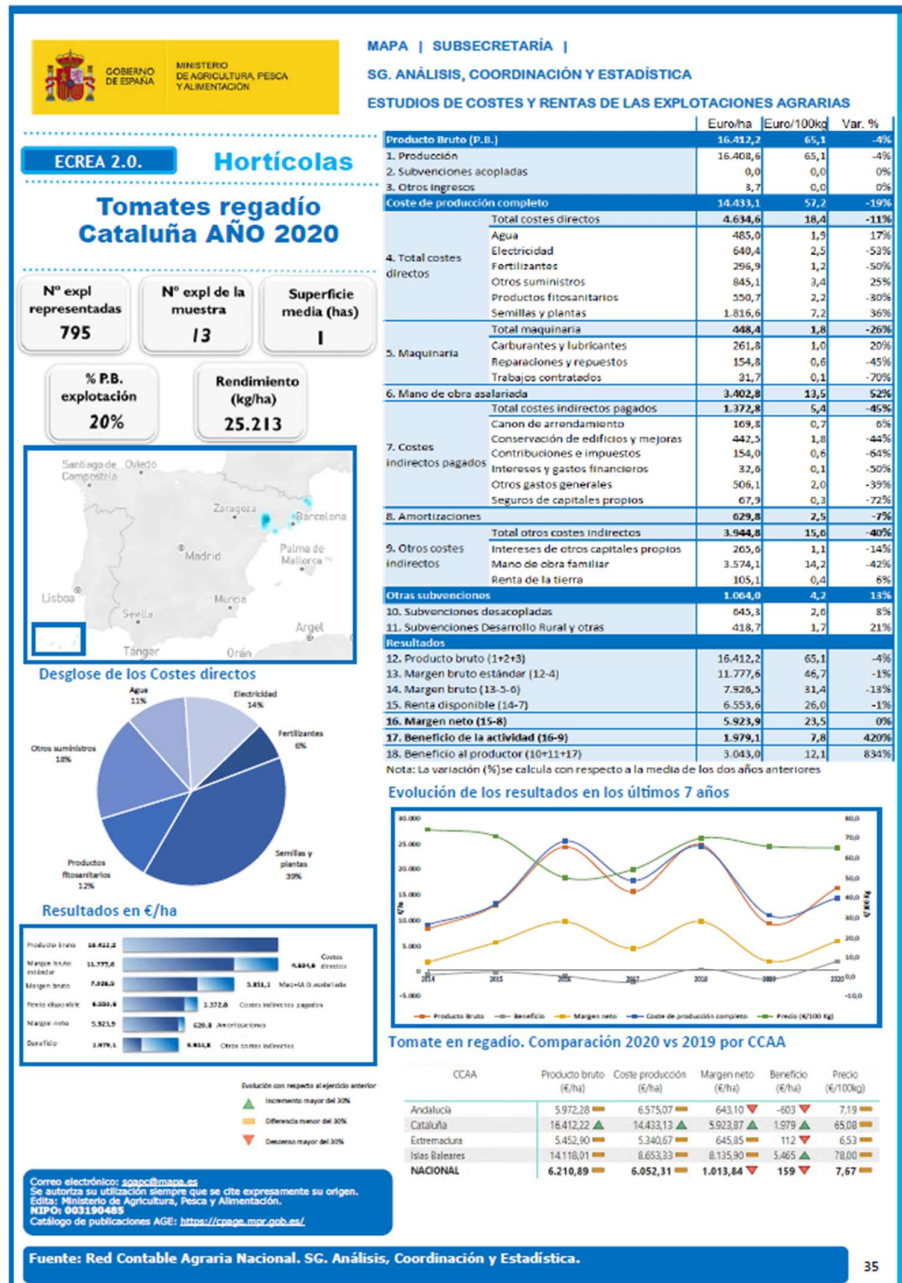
GOBIERNO DE ESPAÑA | MINISTERIO DE AGRICULTURA, PESCA Y ALIMENTACIÓN

MAPA | SUBSECRETARÍA |
SG. ANÁLISIS, COORDINACIÓN Y ESTADÍSTICA
ESTUDIOS DE COSTES Y RENTAS DE LAS EXPLOTACIONES AGRARIAS

ECREA 2.0. Hortícolas

Tomates regadío Cataluña AÑO 2020

Nº expl representadas 795
Nº expl de la muestra 13
Superficie media (has) 1
% P.B. explotación 20%
Rendimiento (kg/ha) 25.213

| | | Euro/ha | Euro/100kg | Var. % |
|---|---|---|---|---|
| Producto Bruto (P.B.) | | 16.412,2 | 65,1 | -4% |
| 1. Producción | | 16.408,6 | 65,1 | -4% |
| 2. Subvenciones acopladas | | 0,0 | 0,0 | 0% |
| 3. Otros ingresos | | 3,7 | 0,0 | 0% |
| Coste de producción completo | | 14.433,1 | 57,2 | -19% |
| 4. Total costes directos | Total costes directos | 4.634,6 | 18,4 | -11% |
| | Agua | 485,0 | 1,9 | 17% |
| | Electricidad | 640,4 | 2,5 | -53% |
| | Fertilizantes | 296,9 | 1,2 | -50% |
| | Otros suministros | 845,1 | 3,4 | 25% |
| | Productos fitosanitarios | 550,7 | 2,2 | -30% |
| | Semillas y plantas | 1.816,6 | 7,2 | 36% |
| 5. Maquinaria | Total maquinaria | 448,4 | 1,8 | -26% |
| | Carburantes y lubricantes | 261,8 | 1,0 | 20% |
| | Reparaciones y repuestos | 154,8 | 0,6 | -45% |
| | Trabajos contratados | 31,7 | 0,1 | -70% |
| 6. Mano de obra asalariada | | 3.402,8 | 13,5 | 52% |
| 7. Costes indirectos pagados | Total costes indirectos pagados | 1.372,8 | 5,4 | -45% |
| | Canon de arrendamiento | 169,8 | 0,7 | 6% |
| | Conservación de edificios y mejoras | 442,5 | 1,8 | -44% |
| | Contribuciones e impuestos | 154,0 | 0,6 | -64% |
| | Intereses y gastos financieros | 32,6 | 0,1 | -50% |
| | Otros gastos generales | 506,1 | 2,0 | -39% |
| | Seguros de capitales propios | 67,9 | 0,3 | -72% |
| 8. Amortizaciones | | 629,8 | 2,5 | -7% |
| 9. Otros costes indirectos | Total otros costes indirectos | 3.944,8 | 15,6 | -40% |
| | Intereses de otros capitales propios | 265,6 | 1,1 | -14% |
| | Mano de obra familiar | 3.574,1 | 14,2 | -42% |
| | Renta de la tierra | 105,1 | 0,4 | 6% |
| Otras subvenciones | | 1.064,0 | 4,2 | 13% |
| 10. Subvenciones desacopladas | | 645,3 | 2,6 | 8% |
| 11. Subvenciones Desarrollo Rural y otras | | 418,7 | 1,7 | 21% |
| Resultados | | | | |
| 12. Producto bruto (1+2+3) | | 16.412,2 | 65,1 | -4% |
| 13. Margen bruto estándar (12-4) | | 11.777,6 | 46,7 | -1% |
| 14. Margen bruto (13-5-6) | | 7.926,5 | 31,4 | -13% |
| 15. Renta disponible (14-7) | | 6.553,6 | 26,0 | -1% |
| 16. Margen neto (15-8) | | 5.923,9 | 23,5 | 0% |
| 17. Beneficio de la actividad (16-9) | | 1.979,1 | 7,8 | 420% |
| 18. Beneficio al productor (10+11+17) | | 3.043,0 | 12,1 | 834% |

Nota: La variación (%)se calcula con respecto a la media de los dos años anteriores

Santiago de Compostela, Oviedo, Zaragoza, Barcelona, Madrid, Palma de Mallorca, Lisboa, Sevilla, Murcia, Argel, Tánger, Orán

Desglose de los Costes directos
Agua 11%
Electricidad 14%
Fertilizantes 6%
Otros suministros 18%
Productos fitosanitarios 12%
Semillas y plantas 39%

Resultados en €/ha
Producto bruto 16.412,2
Margen bruto estándar 11.777,6 — 4.634,6 Costes directos
Margen bruto 7.926,5 — 3.851,1 Maq+MA (asalariada)
Renta disponible 6.553,6 — 1.372,8 Costes indirectos pagados
Margen neto 5.923,9 — 629,8 Amortizaciones
Beneficio 1.979,1 — 3.944,8 Otros costes indirectos

Evolución con respecto al ejercicio anterior
Incremento mayor del 30%
Diferencia menor del 30%
Descenso mayor del 30%

Evolución de los resultados en los últimos 7 años
30.000; 25.000; 20.000; 15.000; 10.000; 5.000; 0; -5.000
80,0; 70,0; 60,0; 50,0; 40,0; 30,0; 20,0; 10,0; 0,0; -10,0
€/ha; €/100 Kg
2014; 2015; 2016; 2017; 2018; 2019; 2020
Producto Bruto; Beneficio; Margen neto; Coste de producción completo; Precio (€/100 Kg)

Tomate en regadío. Comparación 2020 vs 2019 por CCAA

| CCAA | Producto bruto (€/ha) | Coste producción (€/ha) | Margen neto (€/ha) | Beneficio (€/ha) | Precio (€/100kg) |
|---|---|---|---|---|---|
| Andalucía | 5.972,28 | 6.575,07 | 643,10 | -603 | 7,19 |
| Cataluña | 16.412,22 | 14.433,13 | 5.923,87 | 1.979 | 65,08 |
| Extremadura | 5.452,90 | 5.340,67 | 645,85 | 112 | 6,53 |
| Islas Baleares | 14.118,01 | 8.653,33 | 8.135,90 | 5.465 | 78,00 |
| NACIONAL | 6.210,89 | 6.052,31 | 1.013,84 | 159 | 7,67 |

Correo electrónico: sgapc@mapa.es
Se autoriza su utilización siempre que se cite expresamente su origen.
Edita: Ministerio de Agricultura, Pesca y Alimentación.
NIPO: 003190485
Catálogo de publicaciones AGE: https://cpage.mpr.gob.es/

Fuente: Red Contable Agraria Nacional. SG. Análisis, Coordinación y Estadística.

35